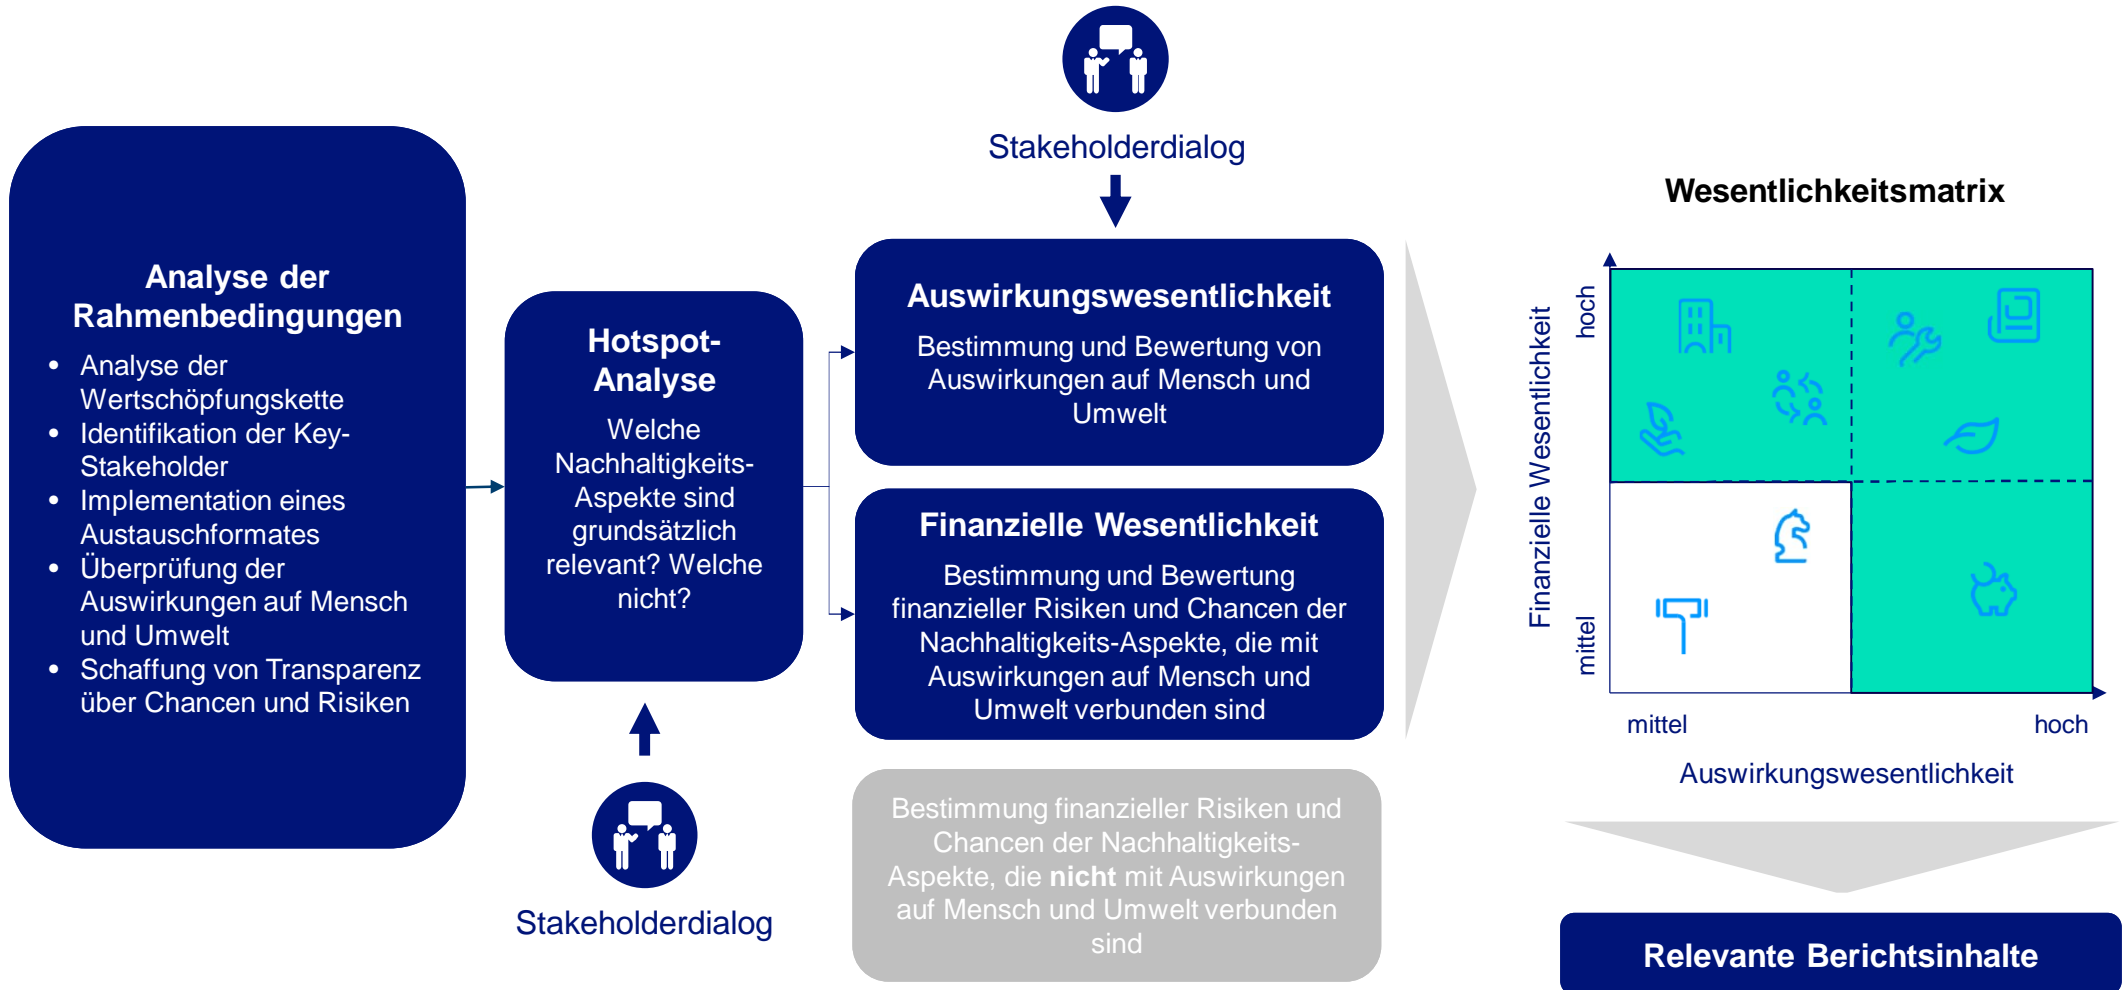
Analyse der Rahmenbedingungen

- Analyse der Wertschöpfungskette
- Identifikation der Key-Stakeholder
- Implementation eines Austauschformates
- Überprüfung der Auswirkungen auf Mensch und Umwelt
- Schaffung von Transparenz über Chancen und Risiken

Hotspot-Analyse

Welche Nachhaltigkeits-Aspekte sind grundsätzlich relevant? Welche nicht?

Stakeholderdialog

Stakeholderdialog

Auswirkungswesentlichkeit

Bestimmung und Bewertung von Auswirkungen auf Mensch und Umwelt

Finanzielle Wesentlichkeit

Bestimmung und Bewertung finanzieller Risiken und Chancen der Nachhaltigkeits-Aspekte, die mit Auswirkungen auf Mensch und Umwelt verbunden sind

Bestimmung finanzieller Risiken und Chancen der Nachhaltigkeits-Aspekte, die **nicht** mit Auswirkungen auf Mensch und Umwelt verbunden sind

Wesentlichkeitsmatrix

Finanzielle Wesentlichkeit

hoch

mittel

mittel

hoch

Auswirkungswesentlichkeit

Relevante Berichtsinhalte